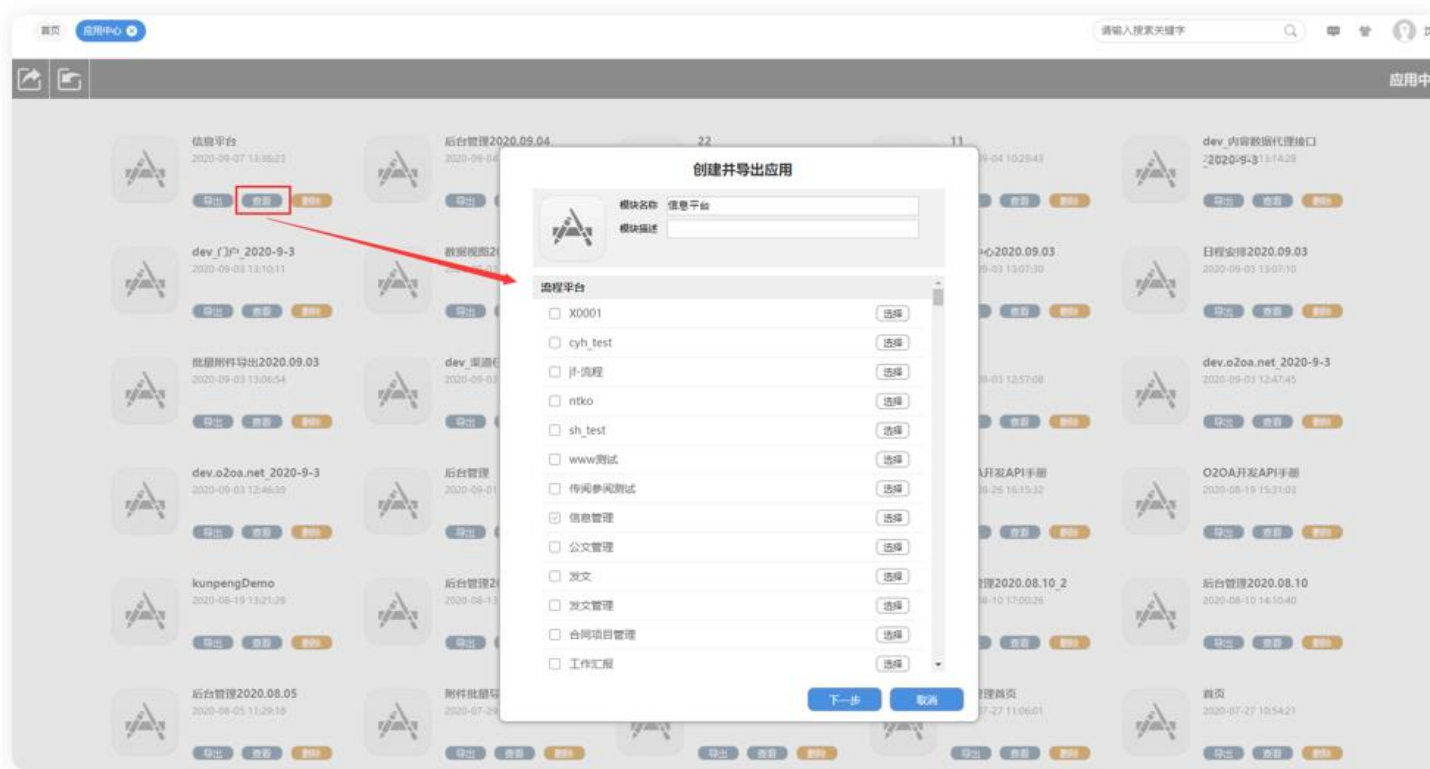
首页 应用中心

请输入搜索关键字

应用中

信息平台
2020-09-07 13:38:23
导出 查看 删除

后台管理2020.09.04

22

11
9-04 10:29:43

dev_内容数据代理接口
2020-9-3 13:14:28
导出 查看 删除

dev_门户_2020-9-3
2020-09-03 13:10:11
导出 查看 删除

数据视图2

心2020.09.03
9-03 13:07:30

日程安排2020.09.03
2020-09-03 13:07:10
导出 查看 删除

批量附件导出2020.09.03
2020-09-03 13:06:54
导出 查看 删除

dev_渠道
2020-09-03

9-03 12:57:08

dev.o2oa.net_2020-9-3
2020-09-03 12:47:45
导出 查看 删除

dev.o2oa.net_2020-9-3
2020-09-03 12:46:39
导出 查看 删除

后台管理
2020-09-01

A开发API手册
8-26 16:15:32

O2OA开发API手册
2020-08-19 15:31:03
导出 查看 删除

kunpengDemo
2020-08-19 13:21:28
导出 查看 删除

后台管理2
2020-08-1

理2020.08.10_2
8-10 17:00:26

后台管理2020.08.10
2020-08-10 14:10:40
导出 查看 删除

后台管理2020.08.05
2020-08-05 11:29:18
导出 查看 删除

附件批量导
2020-07-2

理首页
7-27 11:06:01

首页
2020-07-27 10:54:21
导出 查看 删除

创建并导出应用

模块名称 信息平台
模块描述

流程平台
X0001 选择
cyh_test 选择
jf-流程 选择
ntko 选择
sh_test 选择
www测试 选择
传阅参阅测试 选择
信息管理 选择
公文管理 选择
发文 选择
发文管理 选择
合同项目管理 选择
工作汇报 选择

下一步 取消